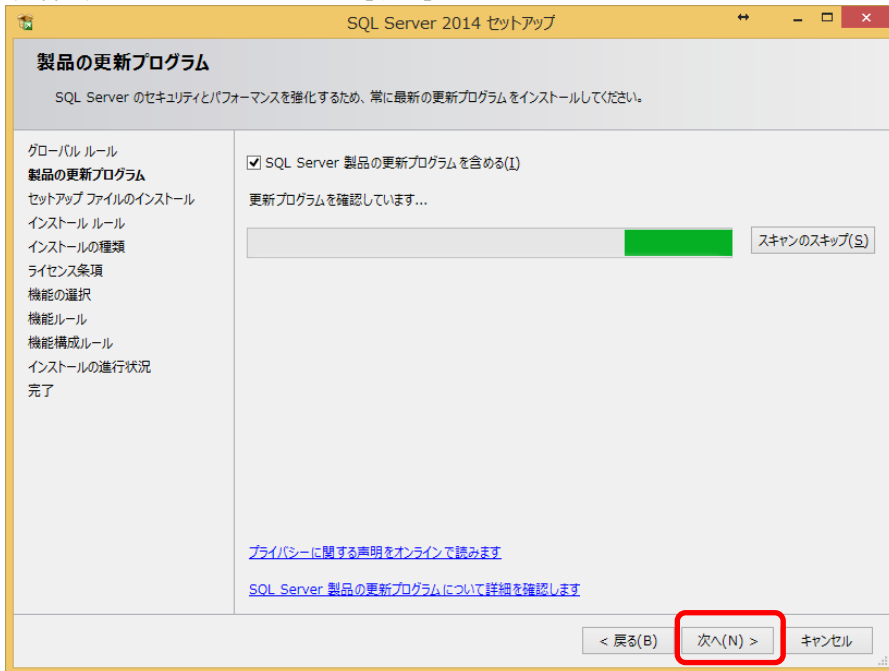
SQL Server 2014 セットアップ

製品の更新プログラム

SQL Server のセキュリティとパフォーマンスを強化するため、常に最新の更新プログラムをインストールしてください。

グローバル ルール
製品の更新プログラム
セットアップ ファイルのインストール
インストール ルール
インストールの種類
ライセンス条項
機能の選択
機能ルール
機能構成ルール
インストールの進行状況
完了

☑ SQL Server 製品の更新プログラムを含める(I)

更新プログラムを確認しています...

スキャンのスキップ(S)

プライバシーに関する声明をオンラインで読みます

SQL Server 製品の更新プログラムについて詳細を確認します

< 戻る(B)
次へ(N) >
キャンセル